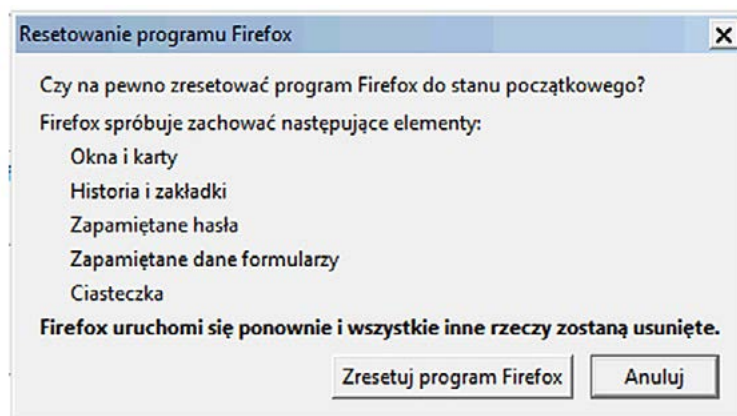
Resetowanie programu Firefox

×

Czy na pewno zresetować program Firefox do stanu początkowego?

Firefox spróbuje zachować następujące elementy:

Okna i karty

Historia i zakładki

Zapamiętane hasła

Zapamiętane dane formularzy

Ciasteczka

**Firefox uruchomi się ponownie i wszystkie inne rzeczy zostaną usunięte.**

Zresetuj program Firefox

Anuluj